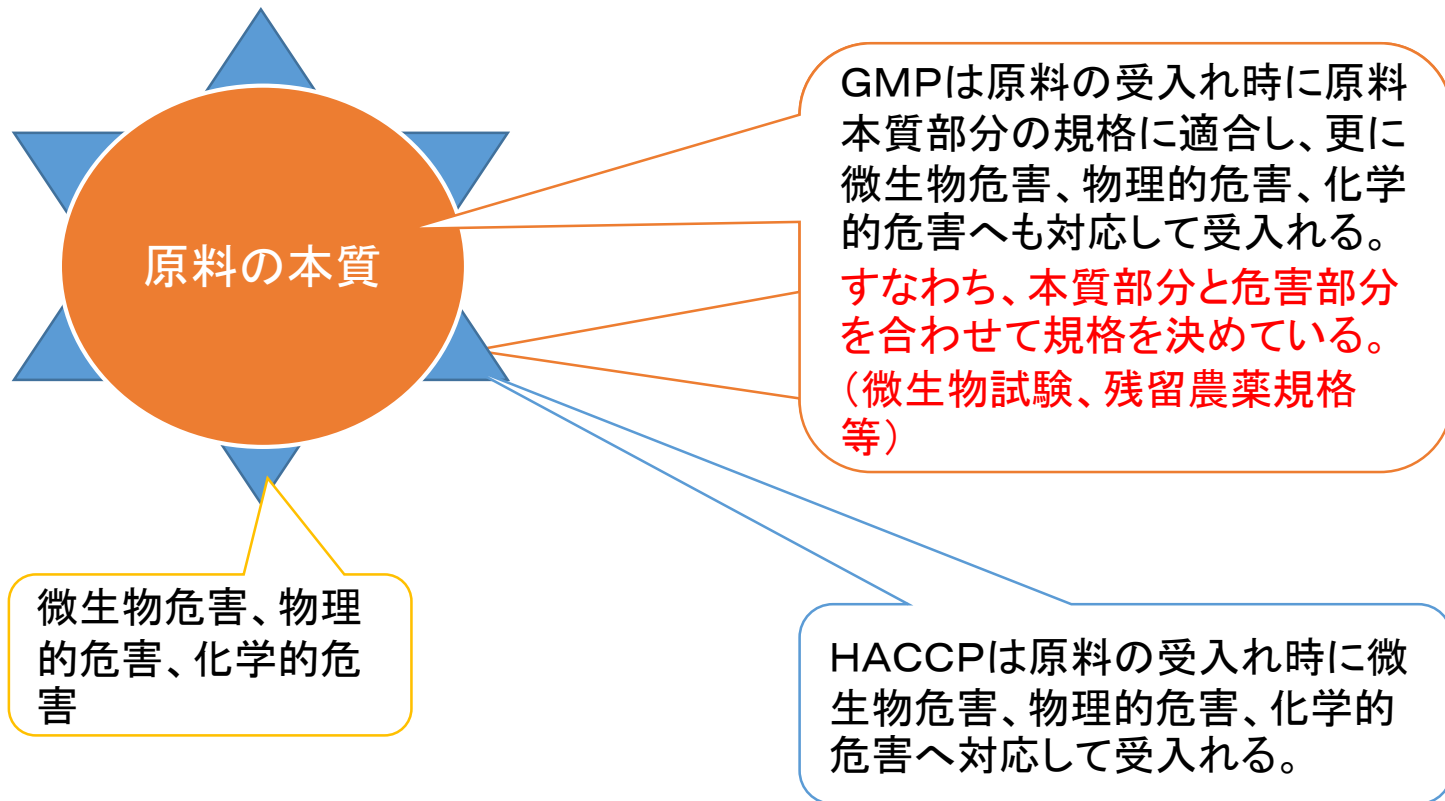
原料の本質

GMPは原料の受入れ時に原料本質部分の規格に適合し、更に微生物危害、物理的危害、化学的危害へも対応して受入れる。
すなわち、本質部分と危害部分を合わせて規格を決めている。（微生物試験、残留農薬規格等）

微生物危害、物理的危害、化学的危害

HACCPは原料の受入れ時に微生物危害、物理的危害、化学的危害へ対応して受入れる。